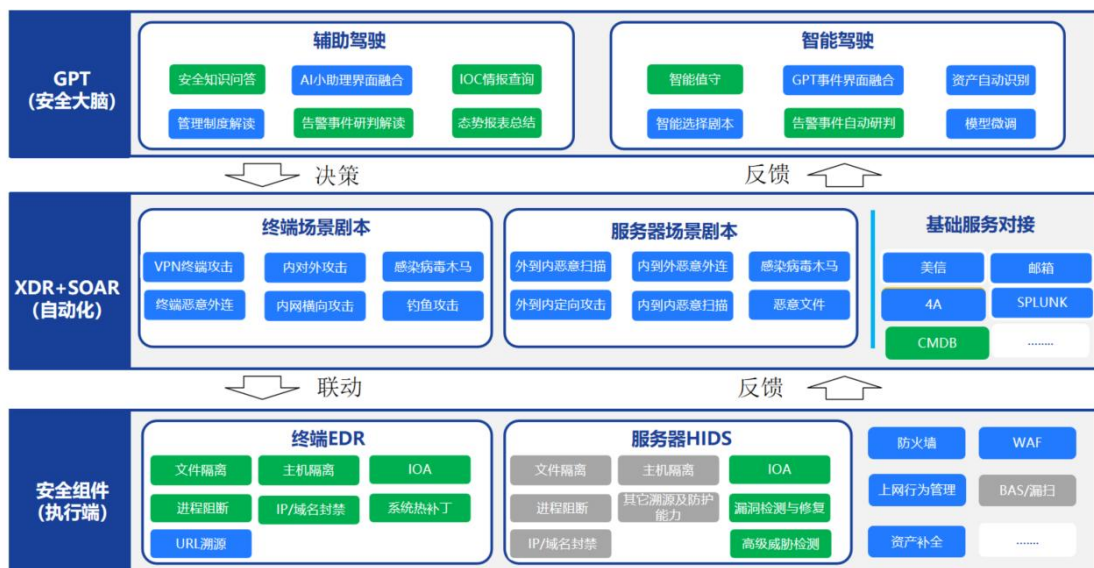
GPT
(安全大脑)

辅助驾驶

安全知识问答
AI小助理界面融合
IOC情报查询
管理制度解读
告警事件研判解读
态势报表总结

智能驾驶

智能值守
GPT事件界面融合
资产自动识别
智能选择剧本
告警事件自动研判
模型微调

决策

反馈

XDR+SOAR
(自动化)

终端场景剧本

VPN终端攻击
内对外攻击
感染病毒木马
终端恶意外连
内网横向攻击
钓鱼攻击

服务器场景剧本

外到内恶意扫描
内到外恶意外连
感染病毒木马
外到内定向攻击
内到内恶意扫描
恶意文件

基础服务对接

美信
邮箱
4A
SPLUNK
CMDB
........

联动

反馈

安全组件
(执行端)

终端EDR

文件隔离
主机隔离
IOA
进程阻断
IP/域名封禁
系统热补丁
URL溯源

服务器HIDS

文件隔离
主机隔离
IOA
进程阻断
其它溯源及防护能力
漏洞检测与修复
IP/域名封禁
高级威胁检测

防火墙
WAF
上网行为管理
BAS/漏扫
资产补全
........